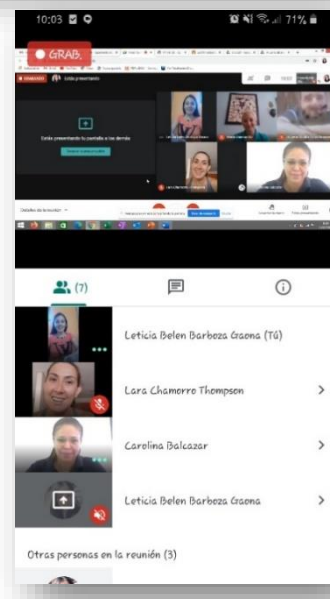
10:03

71%

GRAB.

Estás presentando

Estás presentando tu pantalla a los demás

(7)

Leticia Belen Barboza Gaona (Tú)

Lara Chamorro Thompson

Carolina Balcazar

Leticia Belen Barboza Gaona

Otras personas en la reunión (3)